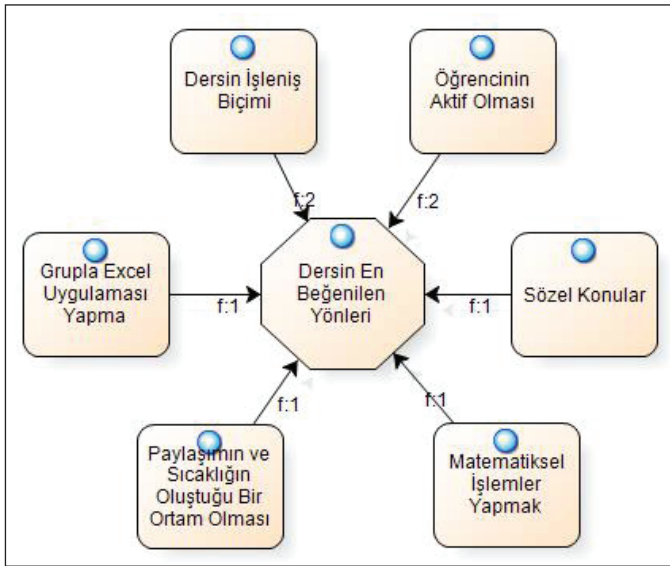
Dersin İşleniş Biçimi

Öğrencinin Aktif Olması

f:2

f:2

Grupla Excel Uygulaması Yapma

f:1

Dersin En Beğenilen Yönleri

f:1

Sözel Konular

f:1

f:1

Paylaşımın ve Sıcaklığın Oluştuğu Bir Ortam Olması

Matematiksel İşlemler Yapmak